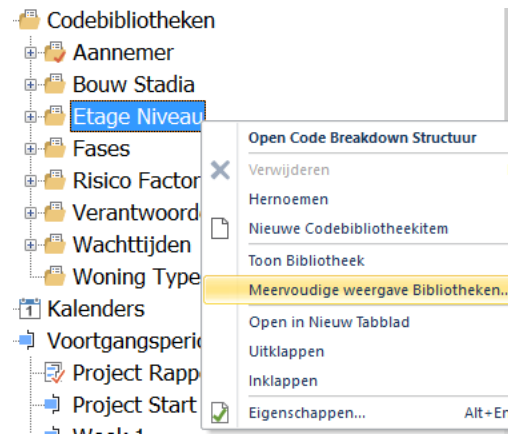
Codebibliotheken
Aannemer
Bouw Stadia
Etage Niveau
Fases
Risico Factor
Verantwoorde
Wachttijden
Woning Type
Kalenders
Voortgangsperic
Project Rapp
Project Start
Week 1

Open Code Breakdown Structuur
Verwijderen
Hernoemen
Nieuwe Codebibliotheekitem
Toon Bibliotheek
Meervoudige weergave Bibliotheken...
Open in Nieuw Tabblad
Uitklappen
Inklappen
Eigenschappen... Alt+En